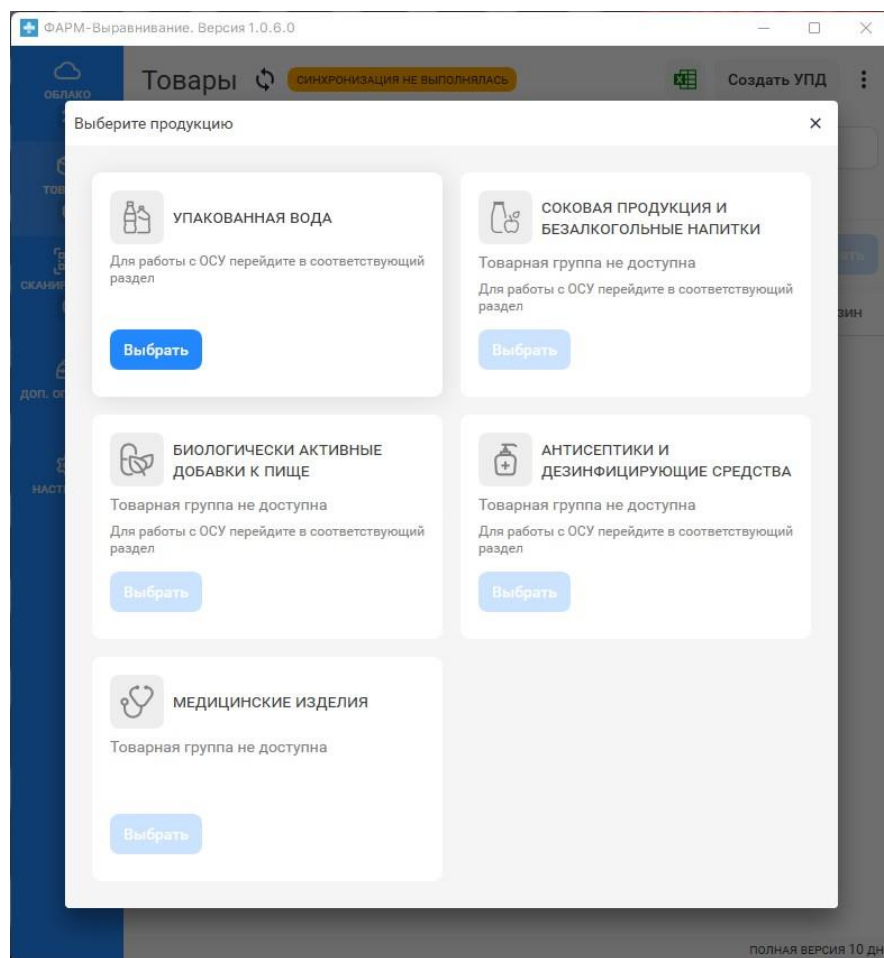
ФАРМ-Выравнивание. Версия 1.0.6.0

ОБЛАКО

ТОВ

СКАНИ

ДОП. О

НАСТ

Товары

СИНХРОНИЗАЦИЯ НЕ ВЫПОЛНЯЛАСЬ

Создать УПД

Выберите продукцию

×

УПАКОВАННАЯ ВОДА

Для работы с ОСУ перейдите в соответствующий раздел

Выбрать

СОКОВАЯ ПРОДУКЦИЯ И БЕЗАЛКОГОЛЬНЫЕ НАПИТКИ

Товарная группа не доступна

Для работы с ОСУ перейдите в соответствующий раздел

Выбрать

БИОЛОГИЧЕСКИ АКТИВНЫЕ ДОБАВКИ К ПИЩЕ

Товарная группа не доступна

Для работы с ОСУ перейдите в соответствующий раздел

Выбрать

АНТИСЕПТИКИ И ДЕЗИНФИЦИРУЮЩИЕ СРЕДСТВА

Товарная группа не доступна

Для работы с ОСУ перейдите в соответствующий раздел

Выбрать

МЕДИЦИНСКИЕ ИЗДЕЛИЯ

Товарная группа не доступна

Выбрать

зин

полная версия 10 дн